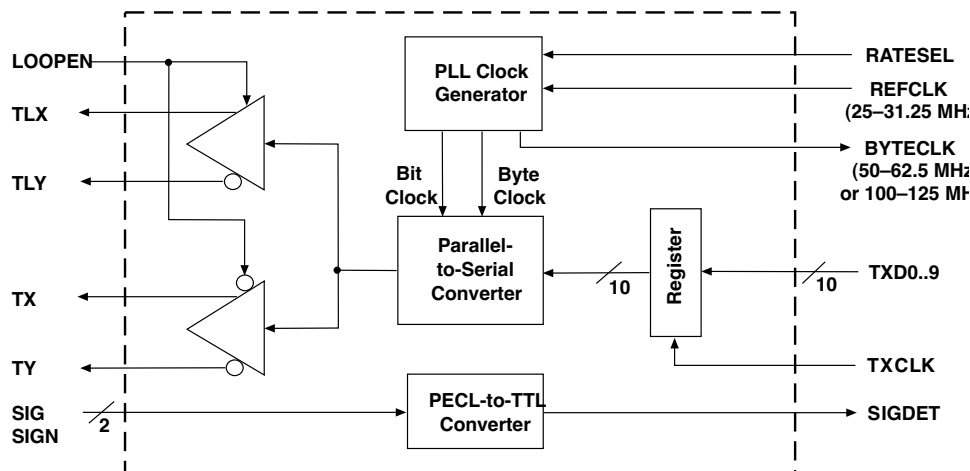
LOOPEN
TLX
TLY
TX
TY
SIG
SIGN
2
PLL Clock Generator
Bit Clock
Byte Clock
Parallel-to-Serial Converter
10
Register
PECL-to-TTL Converter
RATESEL
REFCLK
(25–31.25 MH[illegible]
BYTECLK
(50–62.5 MH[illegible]
or 100–125 MH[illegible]
TXD0..9
10
TXCLK
SIGDET